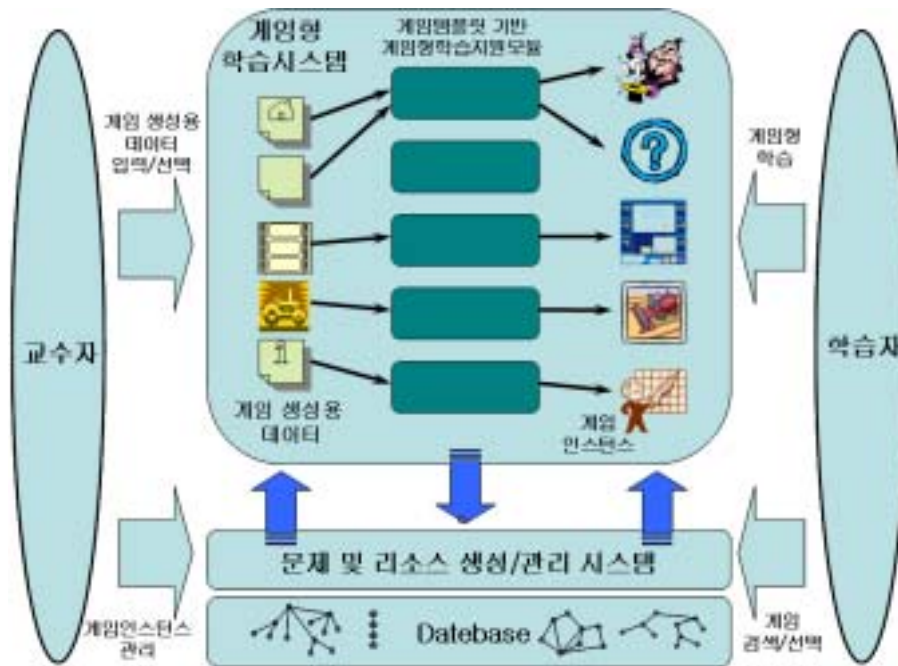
교수자

게임 생성용 데이터 입력/선택

계임형 학습시스템

게임템플릿 기반 게임형학습지원모듈

게임 생성 용 데이터

게임 인스턴스

계임형 학습

학습자

문제 및 리소스 생성/관리 시스템

게임인스턴스 관리

Datebase

게임 검색/선택